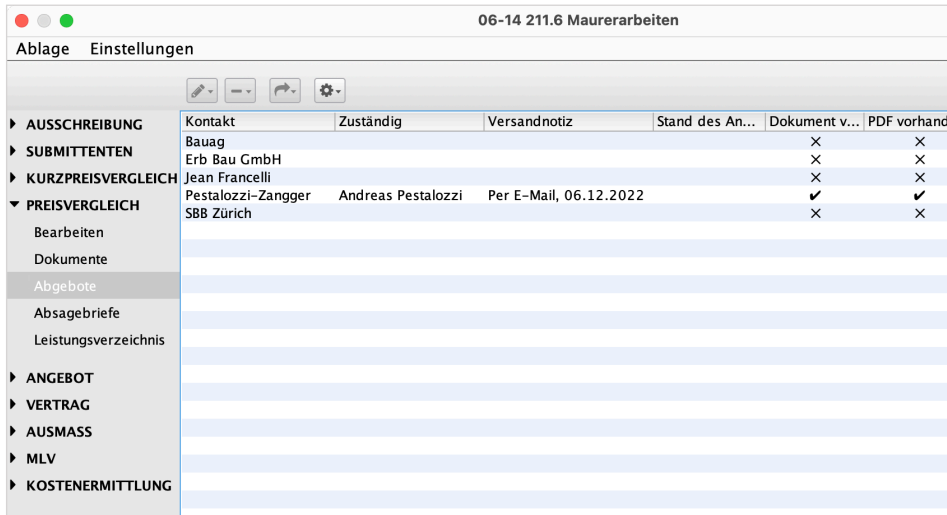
06-14 211.6 Maurerarbeiten

Ablage Einstellungen

▸ AUSSCHREIBUNG
▸ SUBMITTENTEN
▸ KURZPREISVERGLEICH
▾ PREISVERGLEICH
Bearbeiten
Dokumente
Abgebote
Absagebriefe
Leistungsverzeichnis
▸ ANGEBOT
▸ VERTRAG
▸ AUSMASS
▸ MLV
▸ KOSTENERMITTLUNG

| Kontakt | Zuständig | Versandnotiz | Stand des An... | Dokument v... | PDF vorhand |
|---|---|---|---|---|---|
| Bauag | | | | × | × |
| Erb Bau GmbH | | | | × | × |
| Jean Francelli | | | | × | × |
| Pestalozzi-Zangger | Andreas Pestalozzi | Per E-Mail, 06.12.2022 | | ✔ | ✔ |
| SBB Zürich | | | | × | × |